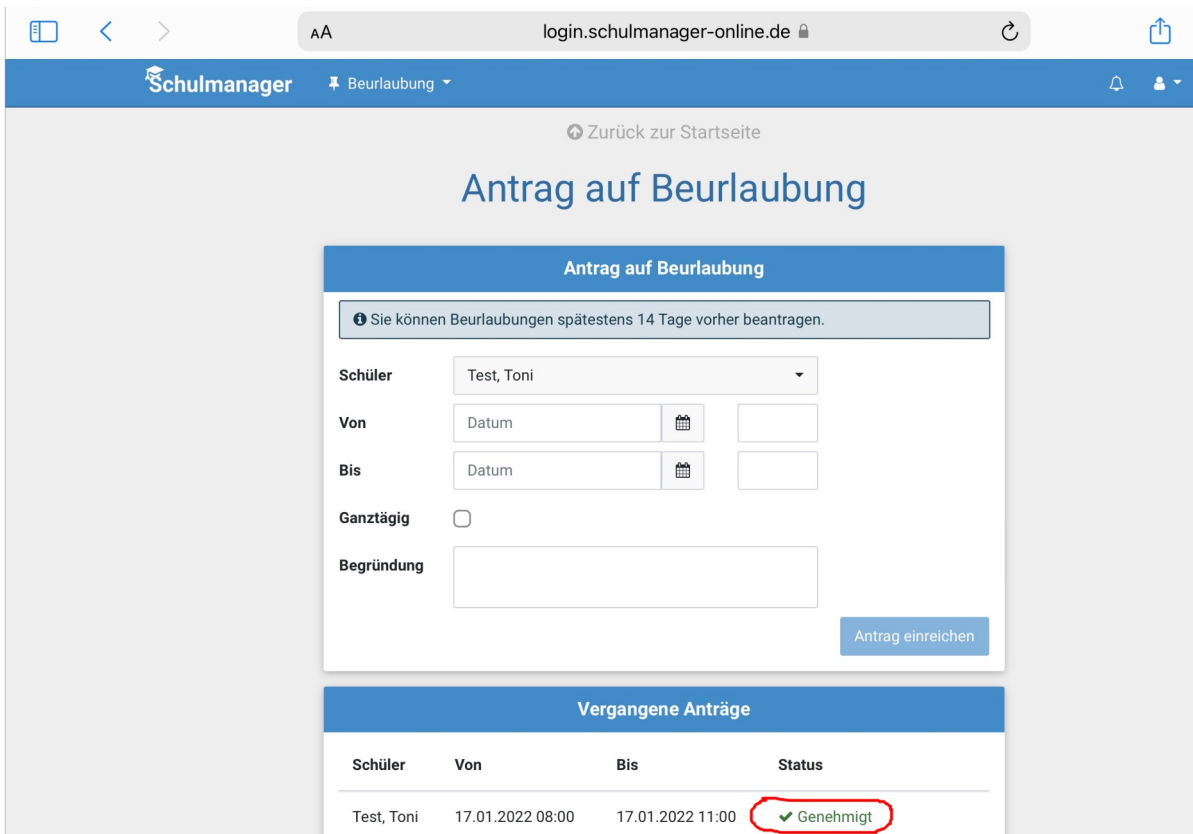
AA login.schulmanager-online.de

Schulmanager Beurlaubung

Zurück zur Startseite

Antrag auf Beurlaubung

Antrag auf Beurlaubung

Sie können Beurlaubungen spätestens 14 Tage vorher beantragen.

Schüler Test, Toni

Von Datum

Bis Datum

Ganztägig

Begründung

Antrag einreichen

Vergangene Anträge

| Schüler | Von | Bis | Status |
|---|---|---|---|
| Test, Toni | 17.01.2022 08:00 | 17.01.2022 11:00 | Genehmigt |